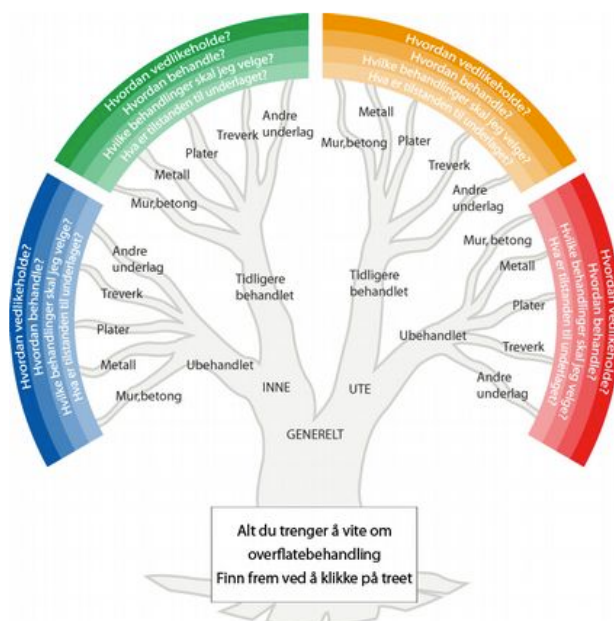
Hvordan vedlikeholde?
Hvordan behandle?
Hvilke behandlinger skal jeg velge?
Hva er tilstanden til underlaget?

Hvordan vedlikeholde?
Hvordan behandle?
Hvilke behandlinger skal jeg velge?
Hva er tilstanden til underlaget?

Hvordan vedlikeholde?
Hvordan behandle?
Hvilke behandlinger skal jeg velge?
Hva er tilstanden til underlaget?

Hvordan vedlikeholde?
Hvordan behandle?
Hvilke behandlinger skal jeg velge?
Hva er tilstanden til underlaget?

Andre underlag
Treverk
Plater
Metall
Mur,betong

Metall
Mur,betong
Plater
Treverk
Andre underlag

Andre underlag
Treverk
Plater
Metall
Mur,betong

Mur, betong
Metall
Plater
Treverk
Andre underlag

Tidligere behandlet
Tidligere behandlet
Ubehandlet
Ubehandlet
INNE
UTE
GENERELT

Alt du trenger å vite om overflatebehandling
Finn frem ved å klikke på treet